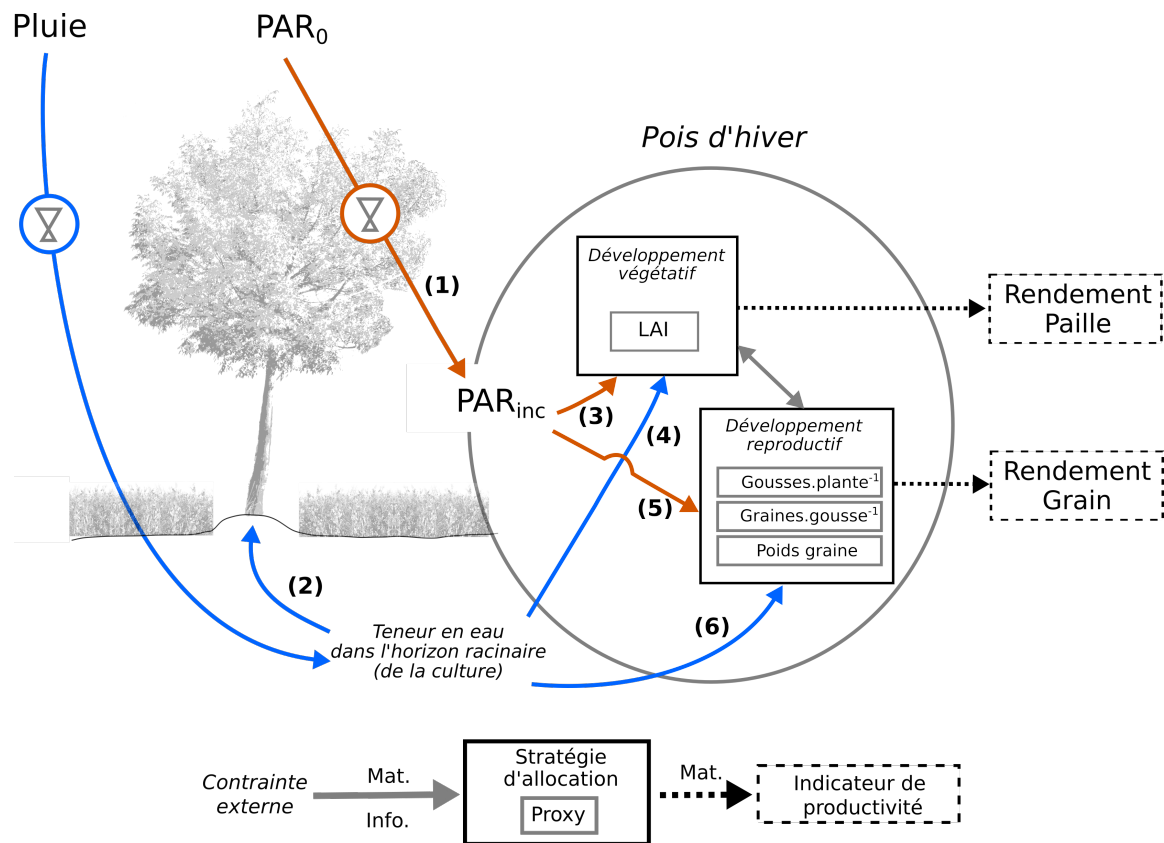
Pluie

$PAR_0$

Pois d'hiver

(1)

Développement végétatif

LAI

Rendement Paille

$PAR_{inc}$

(3)

(4)

Développement reproductif

(5)

Gousses.plante$^{-1}$

Graines.gousse$^{-1}$

Poids graine

Rendement Grain

(2)

(6)

Teneur en eau dans l'horizon racinaire (de la culture)

Contrainte externe

Mat.

Info.

Stratégie d'allocation

Proxy

Mat.

Indicateur de productivité